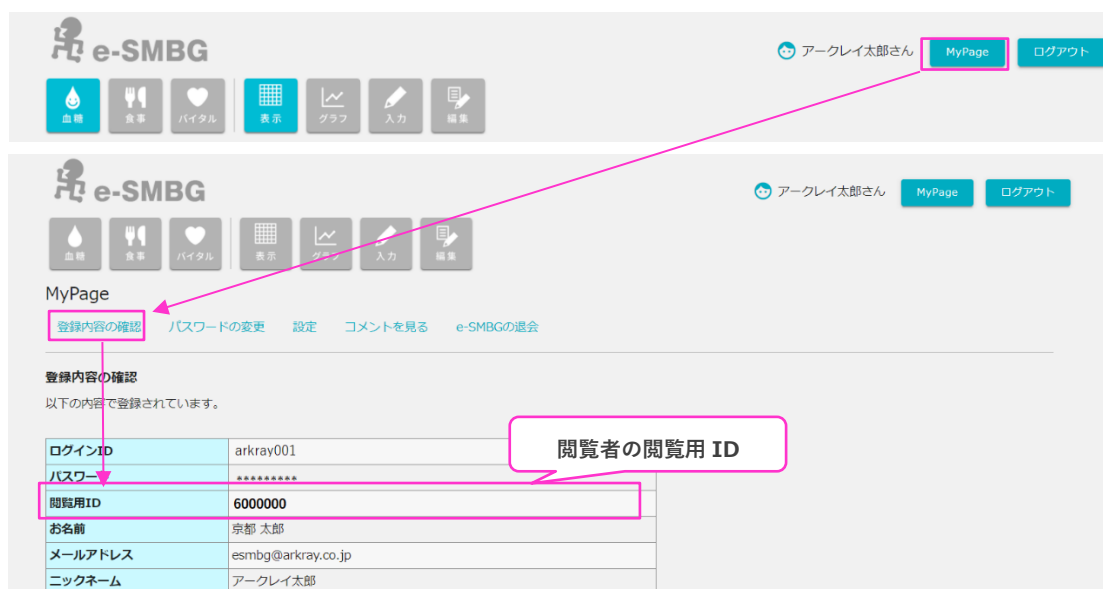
e-SMBG

アークレイ太郎さん MyPage ログアウト

血糖 食事 バイタル 表示 グラフ 入力 編集

e-SMBG

アークレイ太郎さん MyPage ログアウト

血糖 食事 バイタル 表示 グラフ 入力 編集

MyPage

登録内容の確認 パスワードの変更 設定 コメントを見る e-SMBGの退会

登録内容の確認

以下の内容で登録されています。

閲覧者の閲覧用 ID

| ログインID | arkray001 |
|---|---|
| パスワード | ********* |
| 閲覧用ID | 6000000 |
| お名前 | 京都 太郎 |
| メールアドレス | esmbg@arkray.co.jp |
| ニックネーム | アークレイ太郎 |